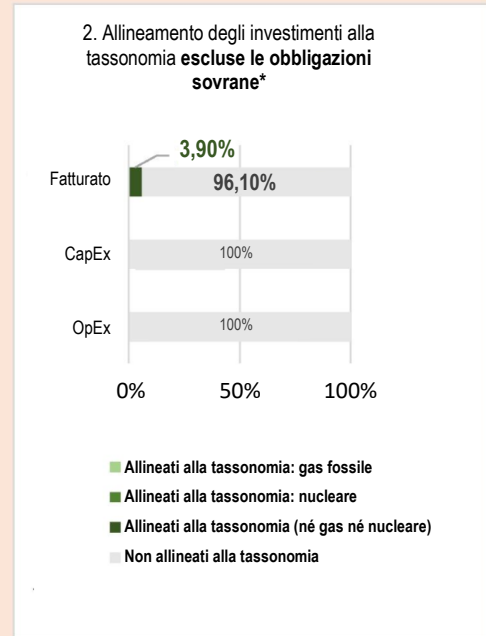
2. Allineamento degli investimenti alla tassonomia **escluse le obbligazioni sovrane***

Fatturato
3,90%
96,10%

CapEx
100%

OpEx
100%

0%
50%
100%

Allineati alla tassonomia: gas fossile
Allineati alla tassonomia: nucleare
Allineati alla tassonomia (né gas né nucleare)
Non allineati alla tassonomia